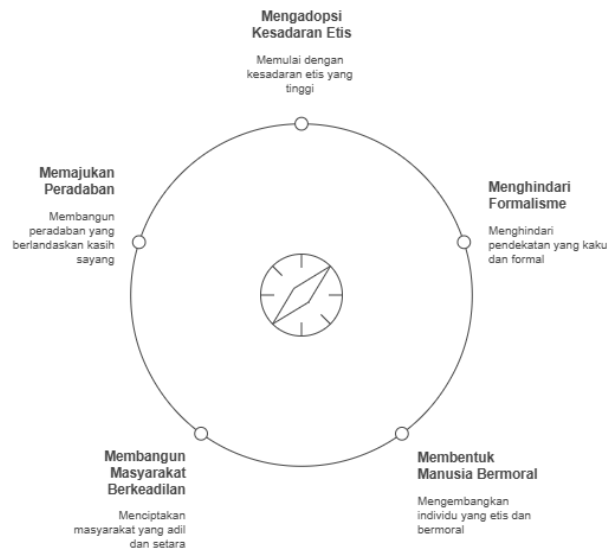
Mengadopsi Kesadaran Etis

Memulai dengan kesadaran etis yang tinggi

Memajukan Peradaban

Membangun peradaban yang berlandaskan kasih sayang

Menghindari Formalisme

Menghindari pendekatan yang kaku dan formal

Membangun Masyarakat Berkeadilan

Menciptakan masyarakat yang adil dan setara

Membentuk Manusia Bermoral

Mengembangkan individu yang etis dan bermoral